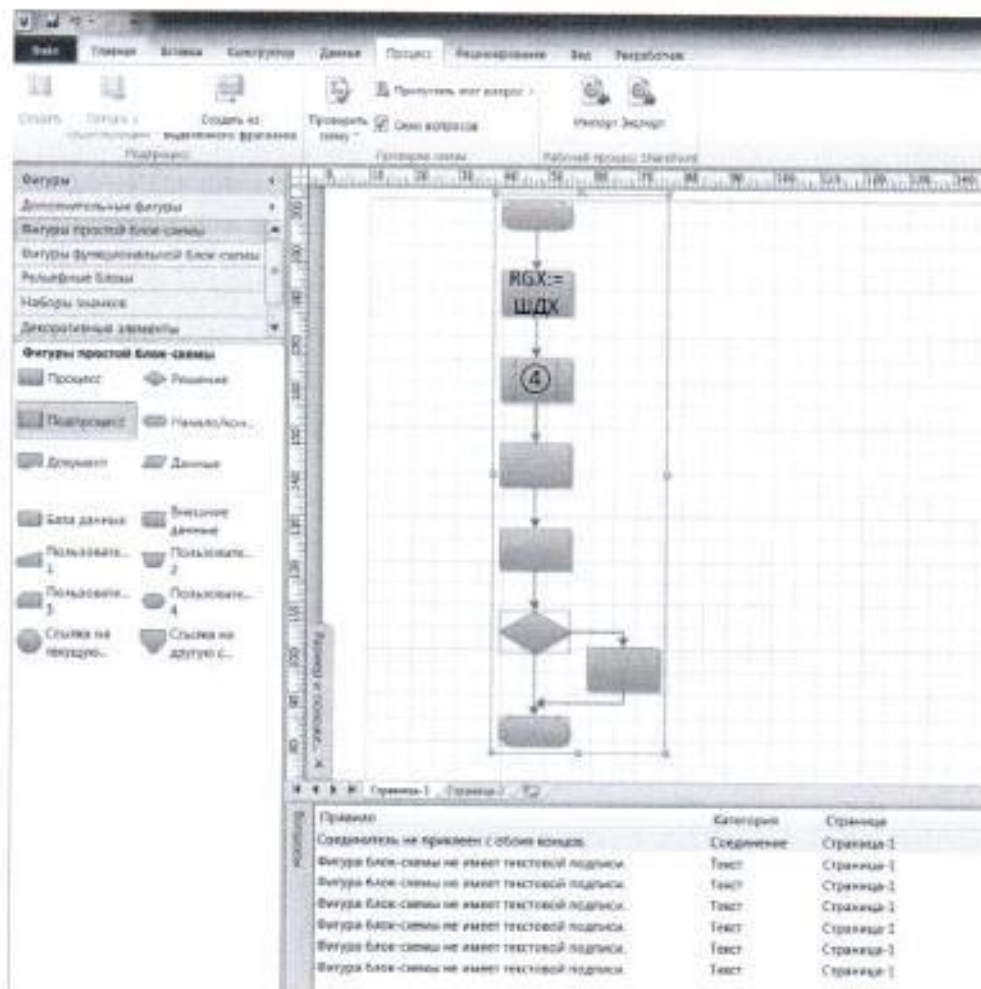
Файл Главная Вставка Конструктор Данные Процесс Рецензирование Вид Разработчик

Создать Связать с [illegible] Создать из выделенного фрагмента
Подпроцесс

Проверить схему Пропустить этот вопрос Окно вопросов
Проверка схемы

Импорт Экспорт
Рабочий процесс SharePoint

Фигуры
Дополнительные фигуры
Фигуры простой блок-схемы
Фигуры функциональной блок-схемы
Рельефные блоки
Наборы значков
Декоративные элементы

Фигуры простой блок-схемы
Процесс
Решение
Подпроцесс
Начало/кон...
Документ
Данные
База данных
Внешние данные
Пользовате... 1
Пользовате... 2
Пользовате... 3
Пользовате... 4
Ссылка на текущую...
Ссылка на другую с...

RGX:= ШДХ

4

Размер и положе...

Страница-1 Страница-2

Вопросы

| Правило | Категория | Страница |
|---|---|---|
| Соединитель не привязан с обоих концов. | Соединение | Страница-1 |
| Фигура блок-схемы не имеет текстовой подписи. | Текст | Страница-1 |
| Фигура блок-схемы не имеет текстовой подписи. | Текст | Страница-1 |
| Фигура блок-схемы не имеет текстовой подписи. | Текст | Страница-1 |
| Фигура блок-схемы не имеет текстовой подписи. | Текст | Страница-1 |
| Фигура блок-схемы не имеет текстовой подписи. | Текст | Страница-1 |
| Фигура блок-схемы не имеет текстовой подписи. | Текст | Страница-1 |